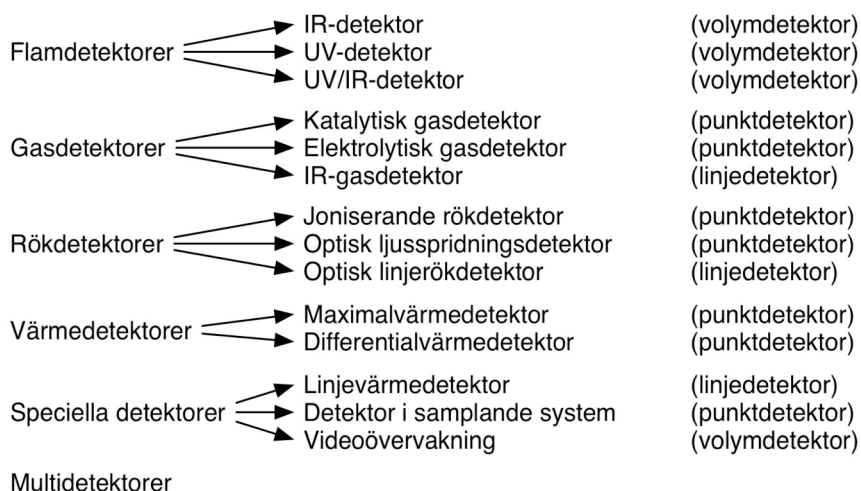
Flamdetektorer
IR-detektor (volymdetektor)
UV-detektor (volymdetektor)
UV/IR-detektor (volymdetektor)

Gasdetektorer
Katalytisk gasdetektor (punktdetektor)
Elektrolytisk gasdetektor (punktdetektor)
IR-gasdetektor (linjedetektor)

Rökdetektorer
Joniserande rökdetektor (punktdetektor)
Optisk ljusspridningsdetektor (punktdetektor)
Optisk linjerökdetektor (linjedetektor)

Värmedetektorer
Maximalvärmedetektor (punktdetektor)
Differentialvärmedetektor (punktdetektor)

Speciella detektorer
Linjevärmedetektor (linjedetektor)
Detektor i samplande system (punktdetektor)
Videoövervakning (volymdetektor)

Multidetektorer